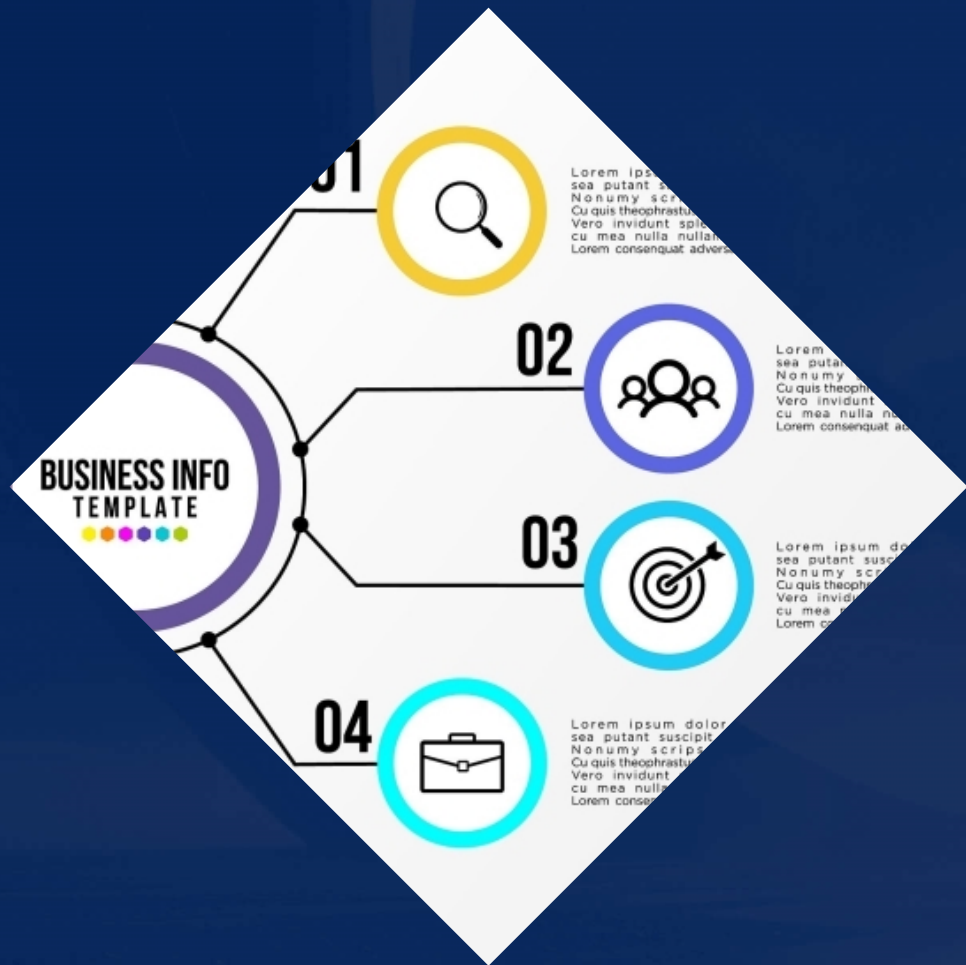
BUSINESS INFO
TEMPLATE

01

Lorem ips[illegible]
sea putant s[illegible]
Nonumy scr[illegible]
Cu quis theophrastu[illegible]
Vero invidunt spi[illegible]
cu mea nulla nu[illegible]
Lorem consenquat advers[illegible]

02

Lorem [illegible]
sea puta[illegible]
Nonumy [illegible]
Cu quis theoph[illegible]
Vero invidunt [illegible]
cu mea nulla n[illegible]
Lorem consenquat a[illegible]

03

Lorem ipsum do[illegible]
sea putant susc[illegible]
Nonumy sc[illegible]
Cu quis theoph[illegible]
Vero invidu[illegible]
cu mea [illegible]
Lorem c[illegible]

04

Lorem ipsum dolor
sea putant suscipit
Nonumy scrips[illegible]
Cu quis theophrastu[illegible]
Vero invidunt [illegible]
cu mea nulla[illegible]
Lorem conse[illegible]